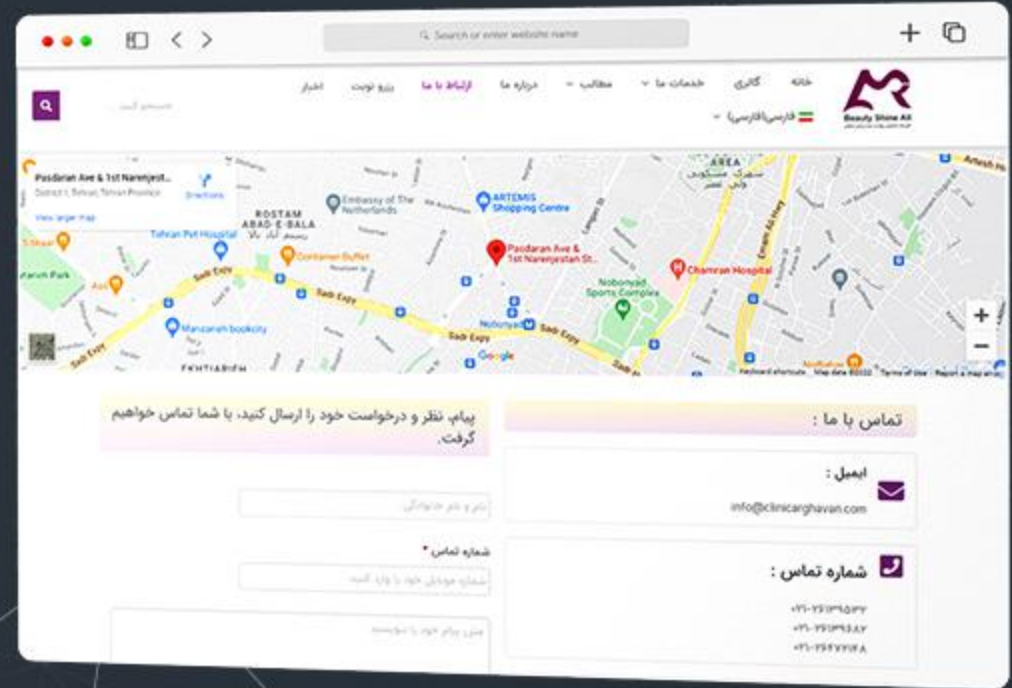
Search or enter website name

Beauty Shine Ali

خانه گالری خدمات ما مطالب درباره ما ارتباط با ما رزرو نوبت اخبار

جستجو کنید...

فارسی(فارسی)

Pasdaran Ave & 1st Narenjest...
District 1, Tehran, Tehran Province
View larger map
Directions

ROSTAM ABAD-E-BALA
Embassy of The Netherlands
ARTEMIS Shopping Centre
Tehran Pet Hospital
Container Buffet
Pasdaran Ave & 1st Narenjestan St...
Chamran Hospital
Noboniyad Sports Complex
Sadr Expy
Manzareh bookcity
Nobonyad
Google
EKHTIARIEH
Emam Ali Hwy
Artesh Hwy
Park
Keyboard shortcuts Map data ©2022 Terms of Use Report a map error

تماس با ما :

پیام، نظر و درخواست خود را ارسال کنید، با شما تماس خواهیم گرفت.

ایمیل :
info@clinicarghavan.com

نام و نام خانوادگی

شماره تماس *
شماره موبایل خود را وارد کنید

شماره تماس :
۰۲۱-۲۲۶۱۳۹۵۳۲
۰۲۱-۲۲۶۱۳۹۵۸۷
۰۲۱-۲۲۶۴۷۷۱۴۸

متن پیام خود را بنویسید